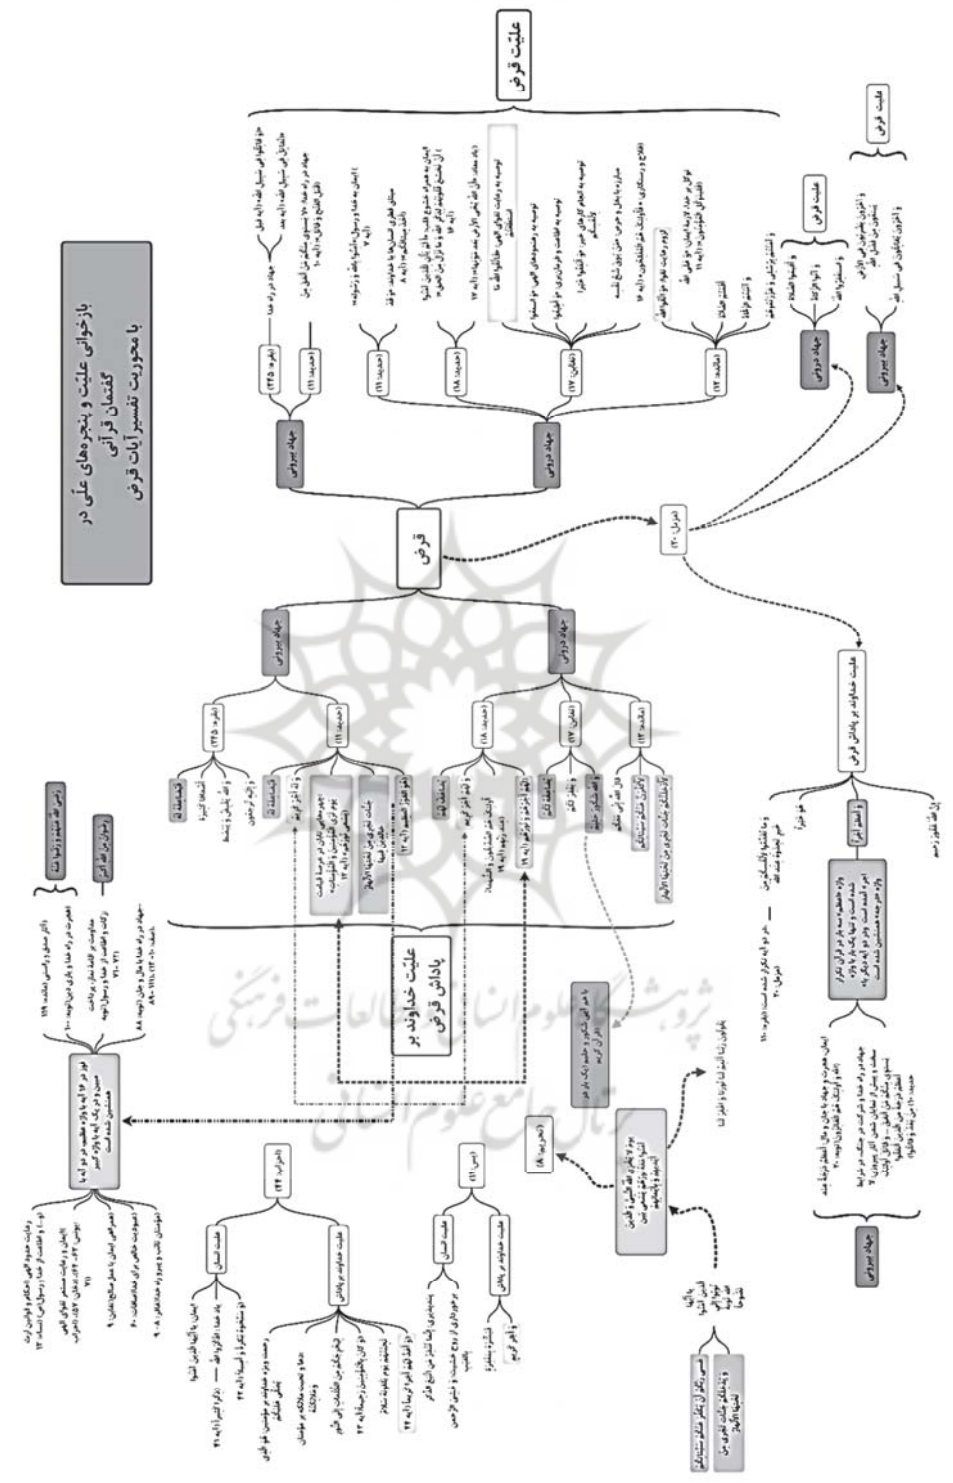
بازخوانی علیت و پنجره‌های علّی در گفتمان قرآنی با محوریت تفسیر آیات قرض

علیت قرض

قرض

جهاد بیرونی

جهاد درونی

(بقره: ۲۴۵)

(حدید: ۱۱)

(حدید: ۱۸)

(تغابن: ۱۷)

(مائده: ۱۲)

علیت خداوند بر پاداش قرض

(مزمل: ۲۰)

علیت قرض

جهاد درونی

جهاد بیرونی

(احزاب: ۴۴)

(یس: ۱۱)

(تحریم: ۸)

علیت انسان

علیت خداوند بر پاداش

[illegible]